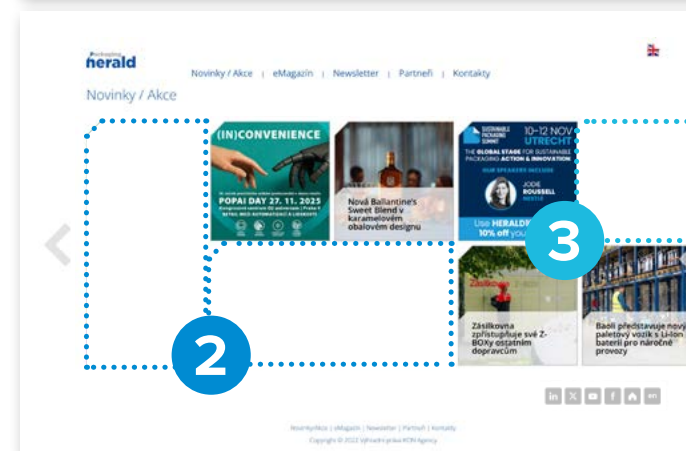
Packaging herald

Novinky / Akce | eMagazín | Newsletter | Partneři | Kontakty

Novinky / Akce

(IN)CONVENIENCE

POPAI DAY 27. 11. 2025

Nová Ballantine's Sweet Blend v karamelovém obalovém designu

SUSTAINABLE PACKAGING SUMMIT

10–12 NOV UTRECHT

THE GLOBAL STAGE FOR SUSTAINABLE PACKAGING ACTION & INNOVATION

JODIE ROUSSELL NESTLE

Use HERALD 10% off you

3

Zásilkovna zpřístupňuje své Z-BOXy ostatním dopravcům

Baoli představuje nový paletový vozík s Li-Ion baterií pro náročné provozy

2

in X f en

Novinky/Akce | eMagazín | Newsletter | Partneři | Kontakty

Copyright © 2025 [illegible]